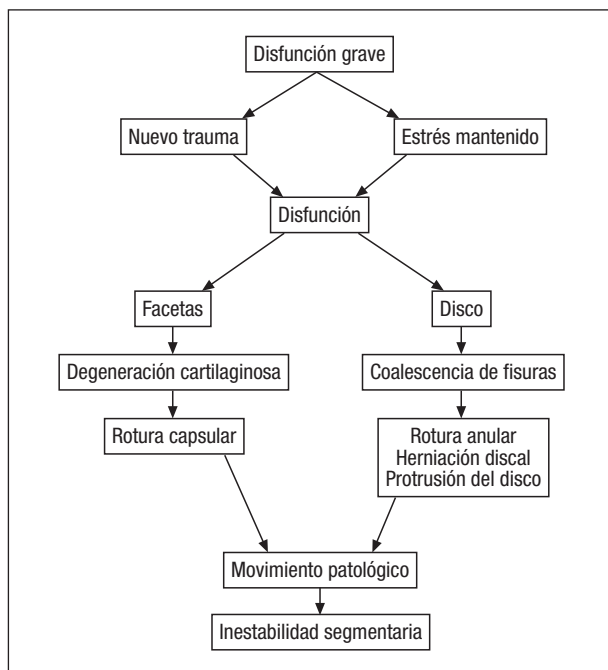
Disfunción grave

Nuevo trauma

Estrés mantenido

Disfunción

Facetas

Disco

Degeneración cartilaginosa

Coalescencia de fisuras

Rotura capsular

Rotura anular
Herniación discal
Protrusión del disco

Movimiento patológico

Inestabilidad segmentaria